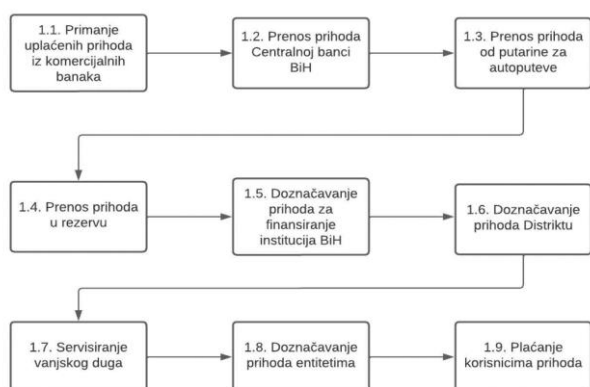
1.1. Primanje uplaćenih prihoda iz komercijalnih banaka

1.2. Prenos prihoda Centralnoj banci BiH

1.3. Prenos prihoda od putarine za autoputeve

1.4. Prenos prihoda u rezervu

1.5. Doznačavanje prihoda za finansiranje institucija BiH

1.6. Doznačavanje prihoda Distriktu

1.7. Servisiranje vanjskog duga

1.8. Doznačavanje prihoda entitetima

1.9. Plaćanje korisnicima prihoda